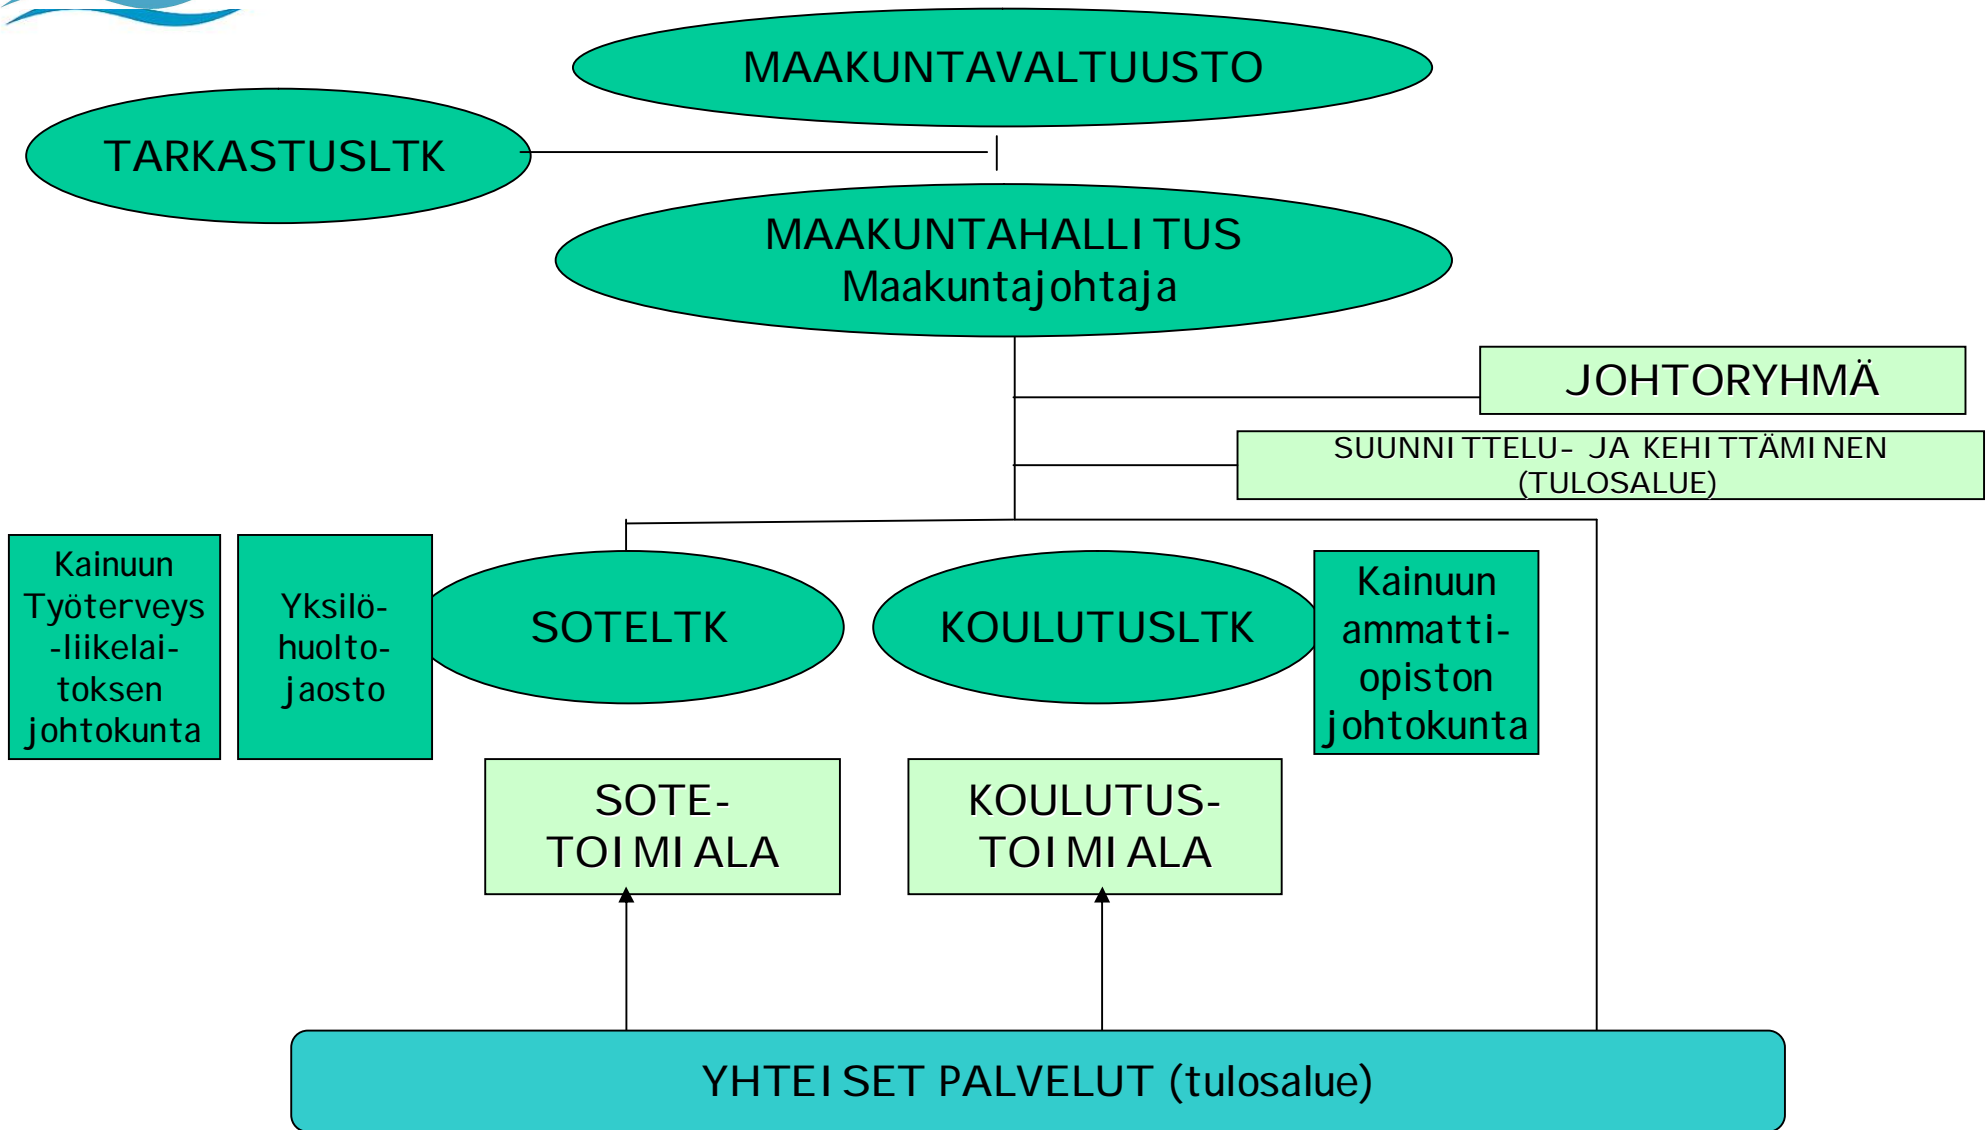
MAAKUNTAVALTUUSTO

TARKASTUSLTK

MAAKUNTAHALLITUS
Maakuntajohtaja

JOHTORYHMÄ

SUUNNITTELU- JA KEHITTÄMINEN (TULOSALUE)

Kainuun Työterveys -liikelaitoksen johtokunta

Yksilöhuoltojaosto

SOTELTK

KOULUTUSLTK

Kainuun ammattiopiston johtokunta

SOTE-TOIMIALA

KOULUTUS-TOIMIALA

YHTEISET PALVELUT (tulosalue)